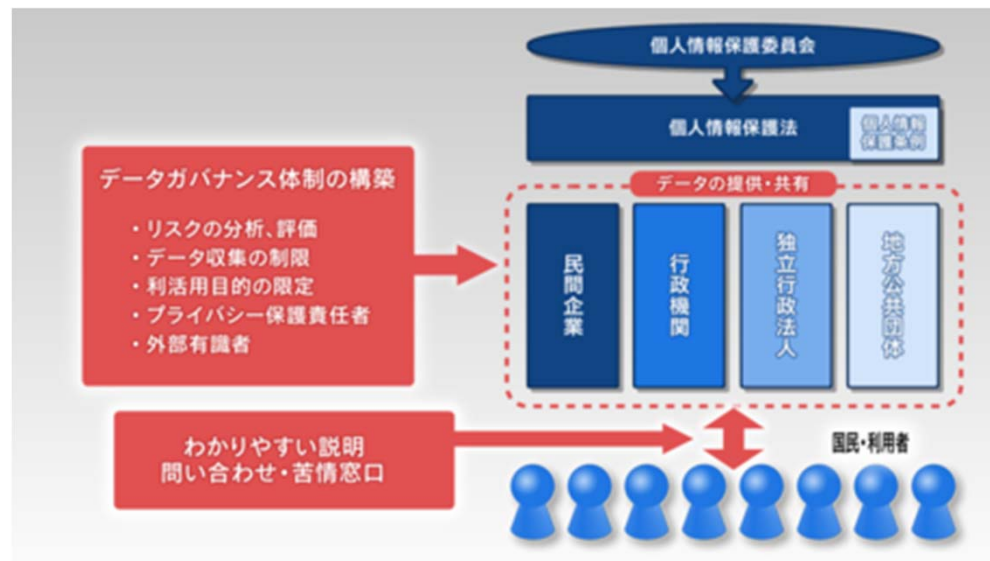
個人情報保護委員会

個人情報保護法

個人情報保護条例

データガバナンス体制の構築

・リスクの分析、評価
・データ収集の制限
・利活用目的の限定
・プライバシー保護責任者
・外部有識者

データの提供・共有

民間企業

行政機関

独立行政法人

地方公共団体

わかりやすい説明
問い合わせ・苦情窓口

国民・利用者